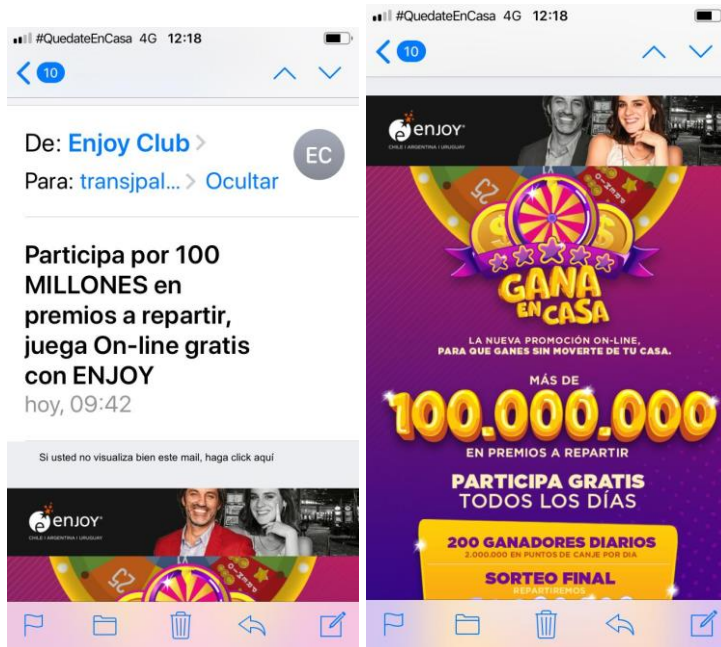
#QuedateEnCasa 4G 12:18

10

De: Enjoy Club

EC

Para: transjpal... Ocultar

Participa por 100 MILLONES en premios a repartir, juega On-line gratis con ENJOY

hoy, 09:42

Si usted no visualiza bien este mail, haga click aquí

enjoy

CHILE | ARGENTINA | URUGUAY

#QuedateEnCasa 4G 12:18

10

enjoy

CHILE | ARGENTINA | URUGUAY

GANA EN CASA

LA NUEVA PROMOCIÓN ON-LINE, PARA QUE GANES SIN MOVERTE DE TU CASA.

MÁS DE

100.000.000

EN PREMIOS A REPARTIR

PARTICIPA GRATIS

TODOS LOS DÍAS

200 GANADORES DIARIOS

2.000.000 EN PUNTOS DE CANJE POR DÍA

SORTEO FINAL

REPARTIREMOS